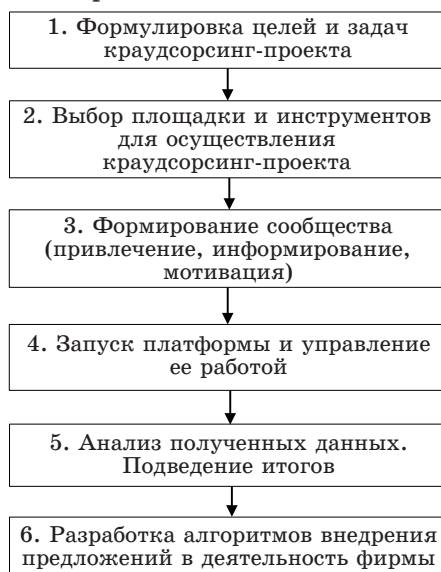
1. Формулировка целей и задач краудсорсинг-проекта

2. Выбор площадки и инструментов для осуществления краудсорсинг-проекта

3. Формирование сообщества (привлечение, информирование, мотивация)

4. Запуск платформы и управление ее работой

5. Анализ полученных данных. Подведение итогов

6. Разработка алгоритмов внедрения предложений в деятельность фирмы